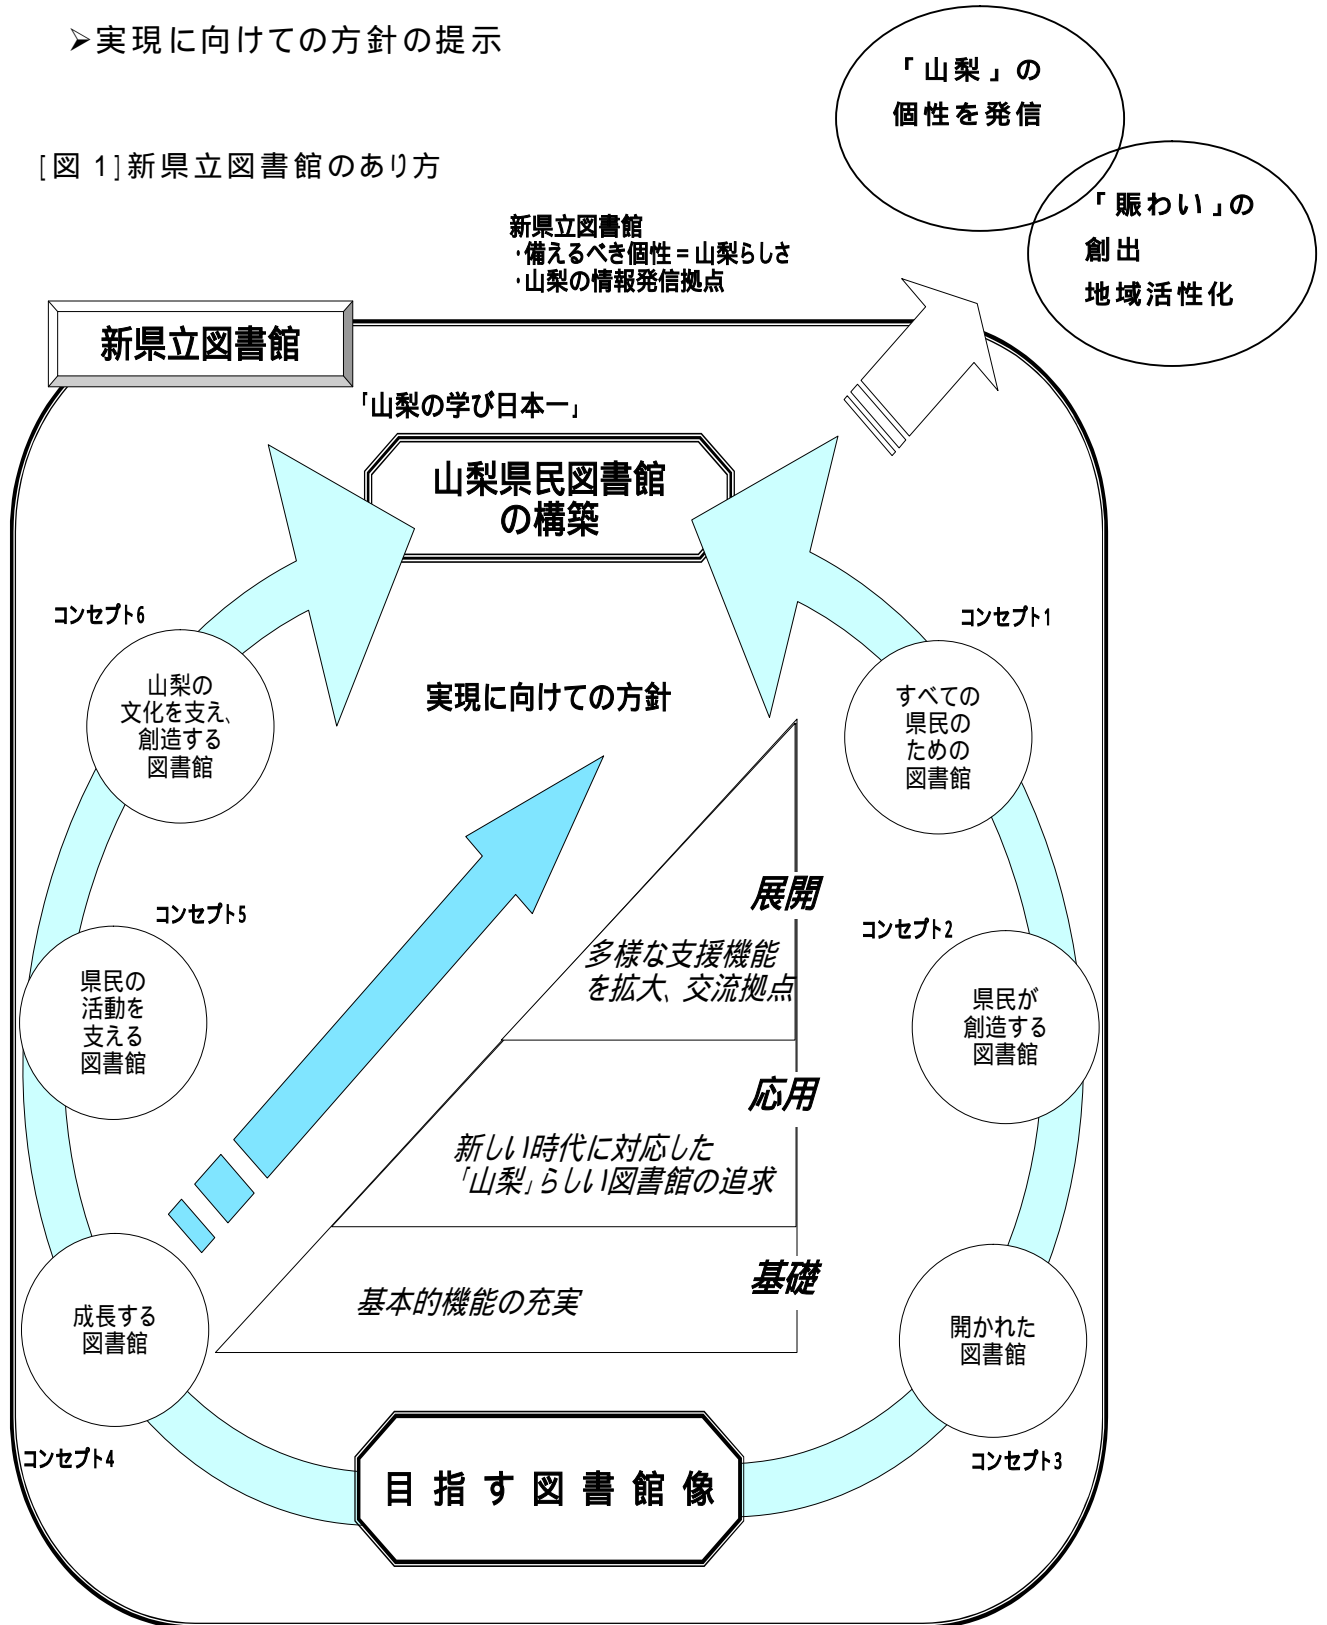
➢実現に向けての方針の提示

[図 1]新県立図書館のあり方

「山梨」の
個性を発信

「賑わい」の
創出
地域活性化

新県立図書館
・備えるべき個性＝山梨らしさ
・山梨の情報発信拠点

新県立図書館

「山梨の学び日本一」

山梨県民図書館
の構築

コンセプト6

山梨の
文化を支え、
創造する
図書館

実現に向けての方針

コンセプト1

すべての
県民の
ための
図書館

展開

多様な支援機能
を拡大、交流拠点

コンセプト5

県民の
活動を
支える
図書館

コンセプト2

県民が
創造する
図書館

応用

新しい時代に対応した
「山梨」らしい図書館の追求

基礎

基本的機能の充実

成長する
図書館

開かれた
図書館

コンセプト4

目 指 す 図 書 館 像

コンセプト3